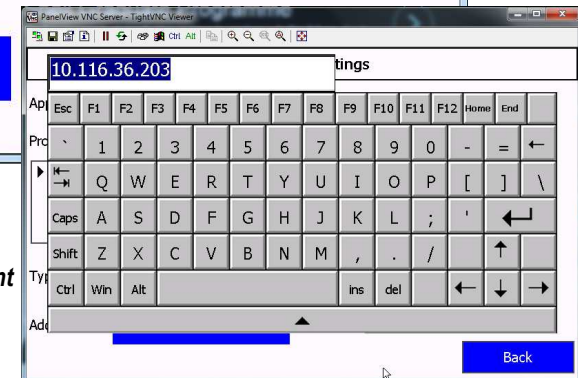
PanelView VNC Server - TightVNC Viewer

Ctrl Alt

10.116.36.203

tings

App

Pro

nt

Typ

Add

Esc F1 F2 F3 F4 F5 F6 F7 F8 F9 F10 F11 F12 Home End

` 1 2 3 4 5 6 7 8 9 0 - = ←

Q W E R T Y U I O P [ ] \

Caps A S D F G H J K L ; '

Shift Z X C V B N M , . / ↑

Ctrl Win Alt ins del ← ↓ →

Back